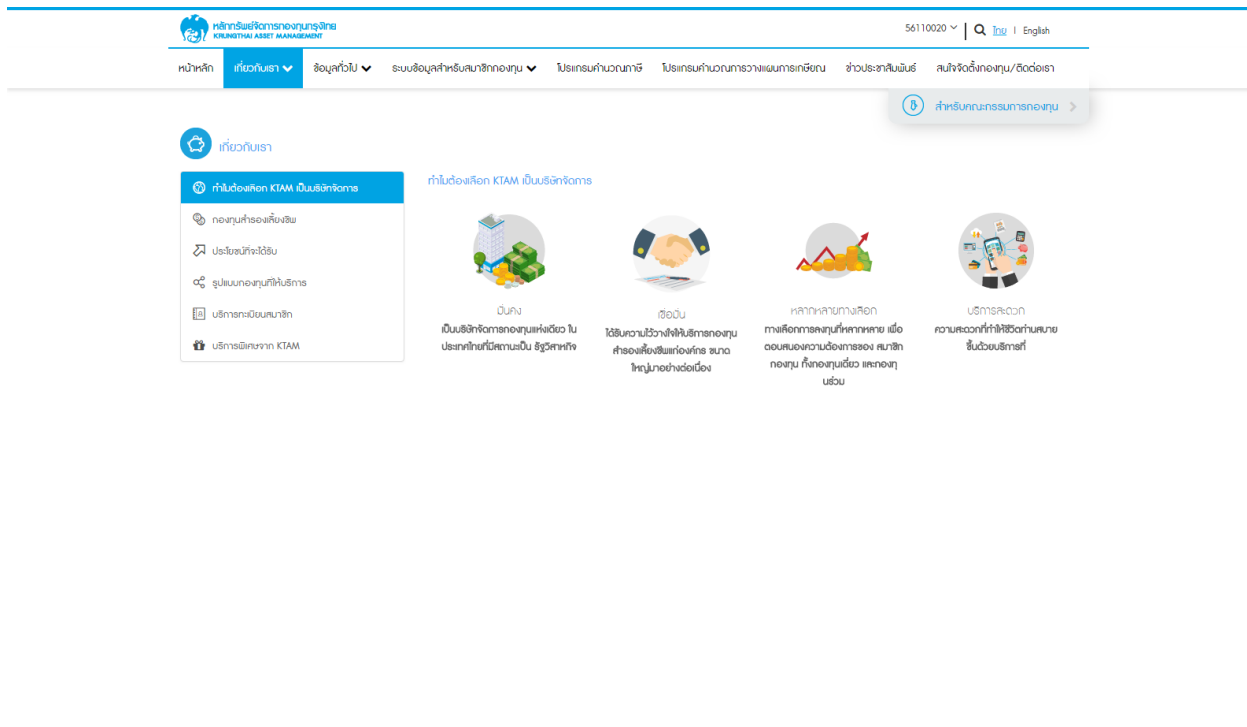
หลักทรัพย์จัดการกองทุนกรุงไทย
KRUNGTHAI ASSET MANAGEMENT

56110020 | ไทย | English

หน้าหลัก | เกี่ยวกับเรา | ข้อมูลทั่วไป | ระบบข้อมูลสำหรับสมาชิกกองทุน | โปรแกรมคำนวณภาษี | โปรแกรมคำนวณการวางแผนการเกษียณ | ข่าวประชาสัมพันธ์ | สนใจจัดตั้งกองทุน/ติดต่อเรา

สำหรับคณะกรรมการกองทุน

เกี่ยวกับเรา

ทำไมต้องเลือก KTAM เป็นบริษัทจัดการ
กองทุนสำรองเลี้ยงชีพ
ประโยชน์ที่จะได้รับ
รูปแบบกองทุนที่ให้บริการ
บริการทะเบียนสมาชิก
บริการพิเศษจาก KTAM

ทำไมต้องเลือก KTAM เป็นบริษัทจัดการ

มั่นคง
เป็นบริษัทจัดการกองทุนแห่งเดียว ในประเทศไทยที่มีสถานะเป็น รัฐวิสาหกิจ

เชื่อมั่น
ได้รับความไว้วางใจให้บริการกองทุนสำรองเลี้ยงชีพแก่องค์กร ขนาดใหญ่มาอย่างต่อเนื่อง

หลากหลายทางเลือก
ทางเลือกการลงทุนที่หลากหลาย เพื่อตอบสนองความต้องการของ สมาชิกกองทุน ทั้งกองทุนเดี่ยว และกองทุนร่วม

บริการสะดวก
ความสะดวกที่ทำให้ชีวิตท่านสบายขึ้นด้วยบริการที่